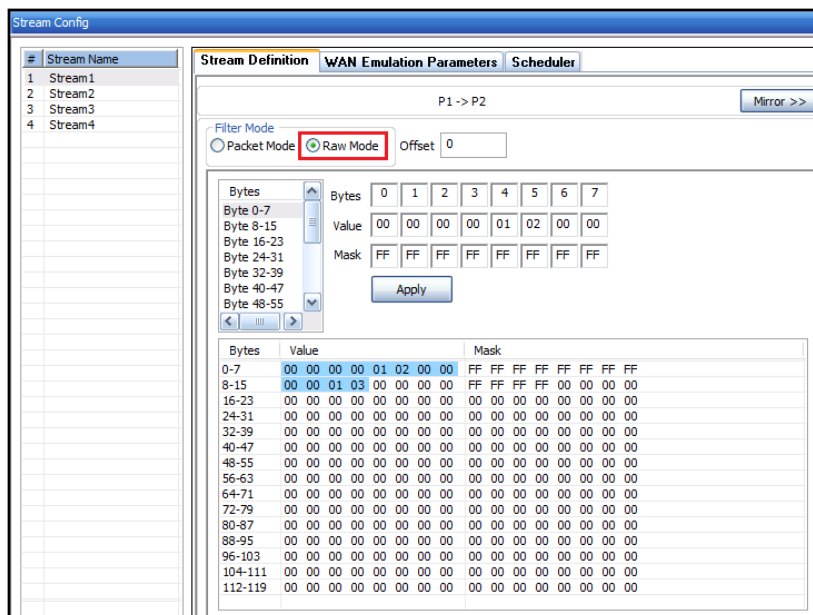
Stream Config

| # | Stream Name |
|---|---|
| 1 | Stream1 |
| 2 | Stream2 |
| 3 | Stream3 |
| 4 | Stream4 |

Stream Definition | WAN Emulation Parameters | Scheduler

P1 -> P2

Mirror >>

Filter Mode
Packet Mode  Raw Mode  Offset 0

Bytes
Byte 0-7
Byte 8-15
Byte 16-23
Byte 24-31
Byte 32-39
Byte 40-47
Byte 48-55

| Bytes | 0 | 1 | 2 | 3 | 4 | 5 | 6 | 7 |
|---|---|---|---|---|---|---|---|---|
| Value | 00 | 00 | 00 | 00 | 01 | 02 | 00 | 00 |
| Mask | FF | FF | FF | FF | FF | FF | FF | FF |

Apply

| Bytes | Value | Mask |
|---|---|---|
| 0-7 | 00 00 00 00 01 02 00 00 | FF FF FF FF FF FF FF FF |
| 8-15 | 00 00 01 03 00 00 00 00 | FF FF FF FF 00 00 00 00 |
| 16-23 | 00 00 00 00 00 00 00 00 | 00 00 00 00 00 00 00 00 |
| 24-31 | 00 00 00 00 00 00 00 00 | 00 00 00 00 00 00 00 00 |
| 32-39 | 00 00 00 00 00 00 00 00 | 00 00 00 00 00 00 00 00 |
| 40-47 | 00 00 00 00 00 00 00 00 | 00 00 00 00 00 00 00 00 |
| 48-55 | 00 00 00 00 00 00 00 00 | 00 00 00 00 00 00 00 00 |
| 56-63 | 00 00 00 00 00 00 00 00 | 00 00 00 00 00 00 00 00 |
| 64-71 | 00 00 00 00 00 00 00 00 | 00 00 00 00 00 00 00 00 |
| 72-79 | 00 00 00 00 00 00 00 00 | 00 00 00 00 00 00 00 00 |
| 80-87 | 00 00 00 00 00 00 00 00 | 00 00 00 00 00 00 00 00 |
| 88-95 | 00 00 00 00 00 00 00 00 | 00 00 00 00 00 00 00 00 |
| 96-103 | 00 00 00 00 00 00 00 00 | 00 00 00 00 00 00 00 00 |
| 104-111 | 00 00 00 00 00 00 00 00 | 00 00 00 00 00 00 00 00 |
| 112-119 | 00 00 00 00 00 00 00 00 | 00 00 00 00 00 00 00 00 |